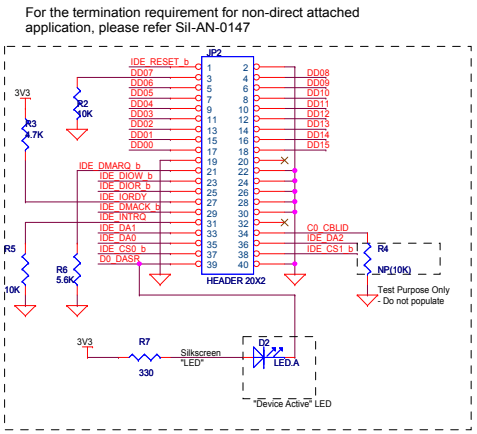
For the termination requirement for non-direct attached application, please refer SiI-AN-0147

JP2

IDE_RESET_b
DD07
DD06
DD05
DD04
DD03
DD02
DD01
DD00

1 2
3 4
5 6
7 8
9 10
11 12
13 14
15 16
17 18
19 20
21 22
23 24
25 26
27 28
29 30
31 32
33 34
35 36
37 38
39 40

DD08
DD09
DD10
DD11
DD12
DD13
DD14
DD15

3V3
R2
10K
R3
4.7K

IDE_DMARQ_b
IDE_DIOW_b
IDE_DIOR_b
IDE_IORDY
IDE_DMACK_b
IDE_INTRQ
IDE_DA1
IDE_DA0
IDE_CS0_b
D0_DASP

C0_CBLID
IDE_DA2
IDE_CS1_b

R5
10K
R6
5.6K

R4
NP(10K)
Test Purpose Only
- Do not populate

HEADER 20X2

3V3
R7
330
Silkscreen
"LED"
D2
LED.A
"Device Active" LED